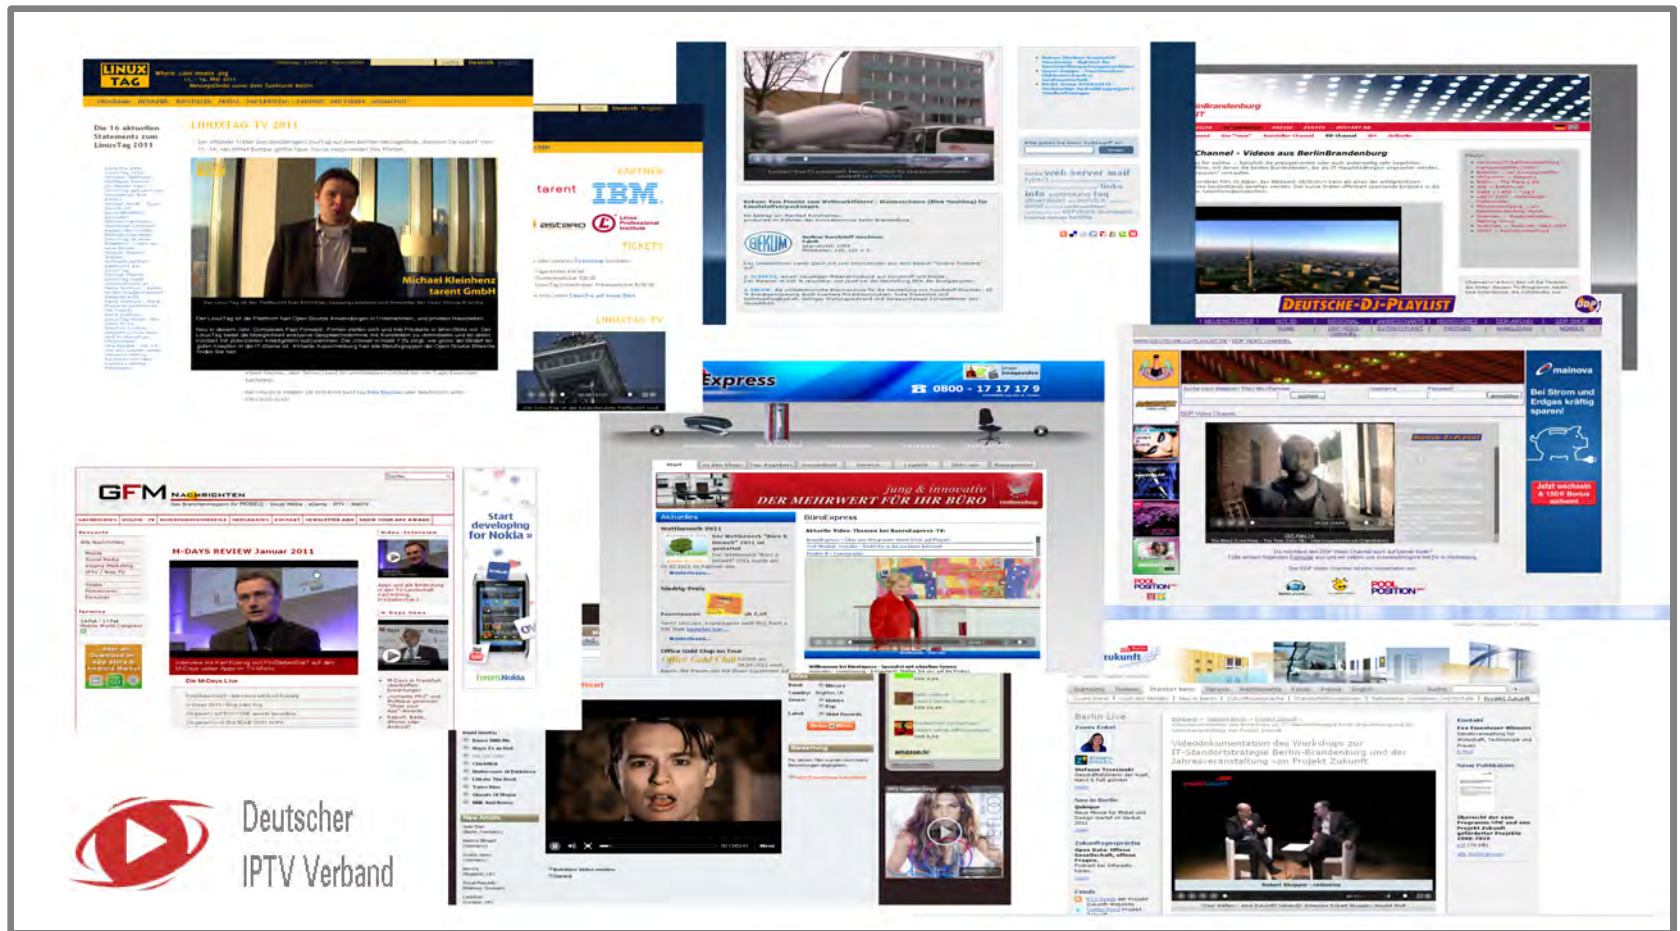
LINUX TAG

LINUXTAG TV 2011

Die 16 aktuellen Statements zum LinuxTag 2011

Michael Kleinhenz
tarent GmbH

PARTNER

tarent

IBM

TICKETS

LINUXTAG TV

Channel - Videos aus BerlinBrandenburg

DEUTSCHE-DJ-PLAYLIST

Express

0800 - 17 17 17 9

jung & innovativ
DER MEHRWERT FÜR IHR BÜRO

mainova

Bei Strom und Erdgas kräftig sparen!

GFM NACHRICHTEN

M-DAYS REVIEW Januar 2011

Start developing for Nokia »

POOL POSITION

tukunft

Berlin Live

Videodokumentation des Workshops zur IT-Standortstrategie Berlin-Brandenburg und der Jahresveranstaltung von Projekt Zukunft

Deutscher IPTV Verband